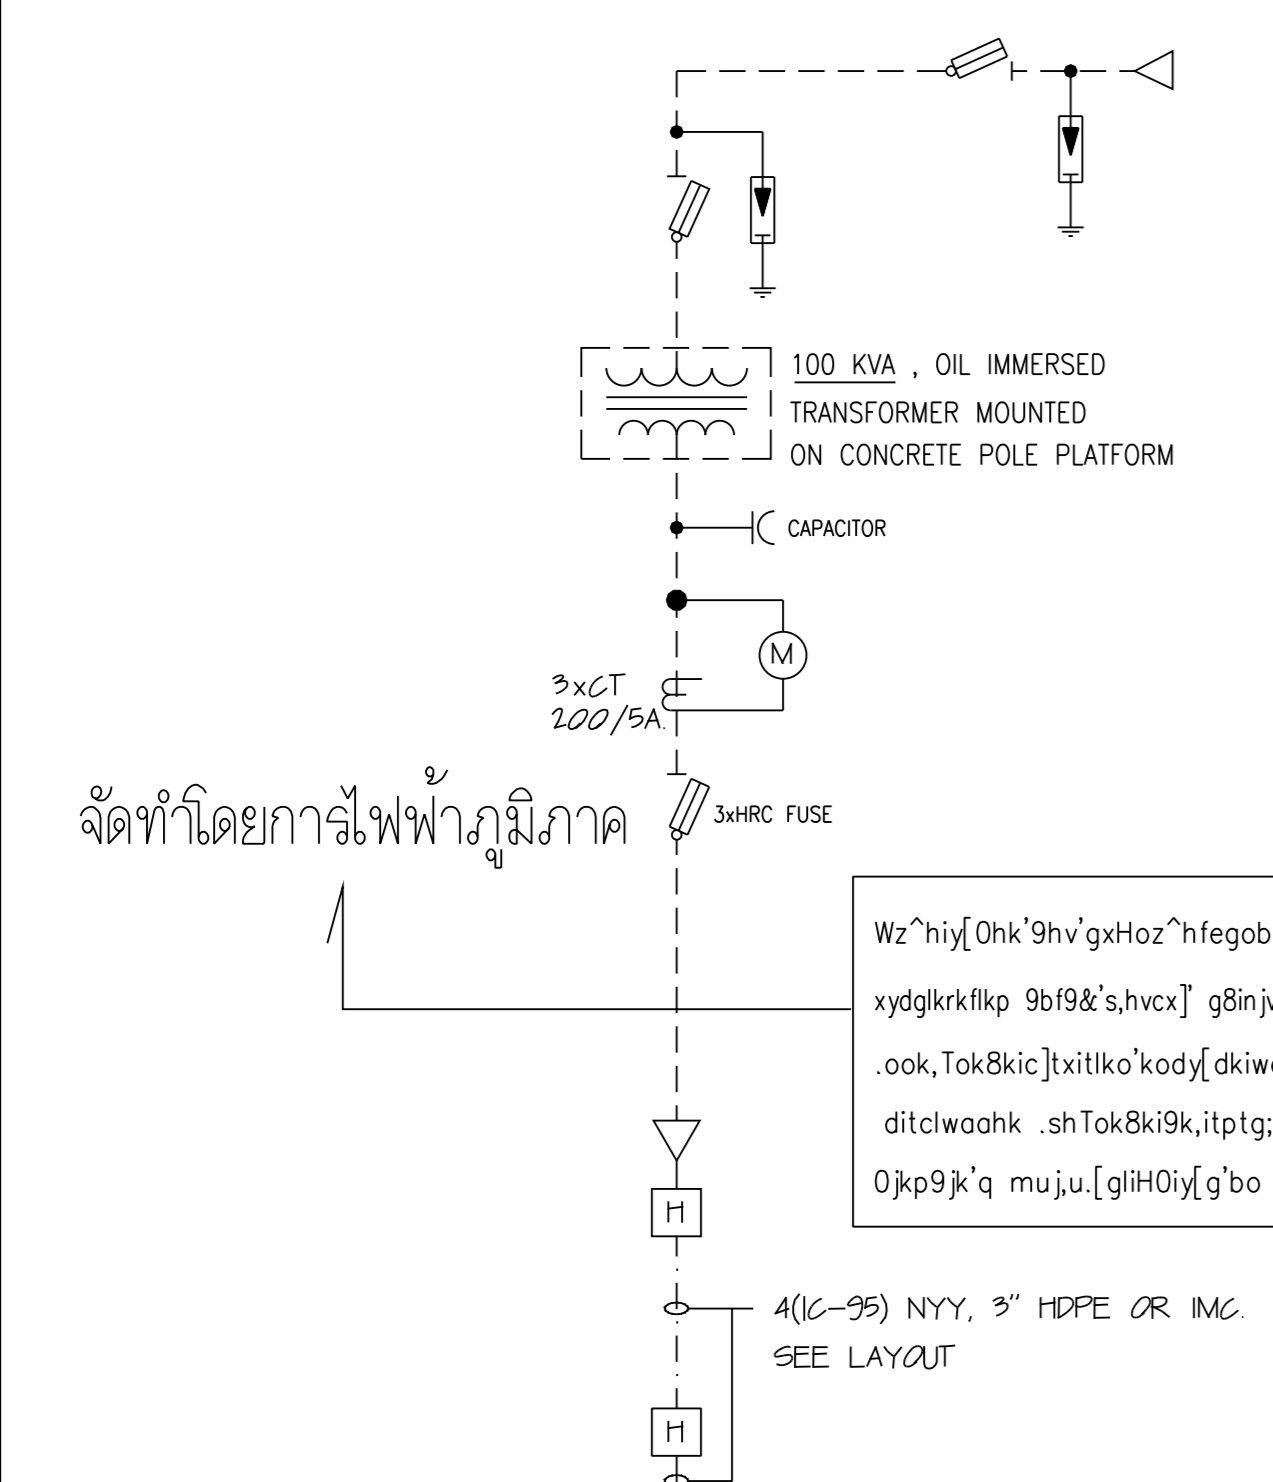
100 KVA , OIL IMMERSED TRANSFORMER MOUNTED ON CONCRETE POLE PLATFORM

CAPACITOR

M

3xCT
200/5A.

จัดทำโดยการไฟฟ้าภูมิภาค

3xHRC FUSE

Wz^hiy[0hk'9hv'gxHoz^hfegob

xydglkrkflkp 9bf9&'s,hvcx]' g8inj

.ook,Tok8kic]txitlko'kody[dkiw

ditclwaahk .shTok8ki9k,itptg;

0jkp9jk'q muj,u.[gliH0iy[g'bo

H

4(1C-95) NYY, 3" HDPE OR IMC.
SEE LAYOUT

H